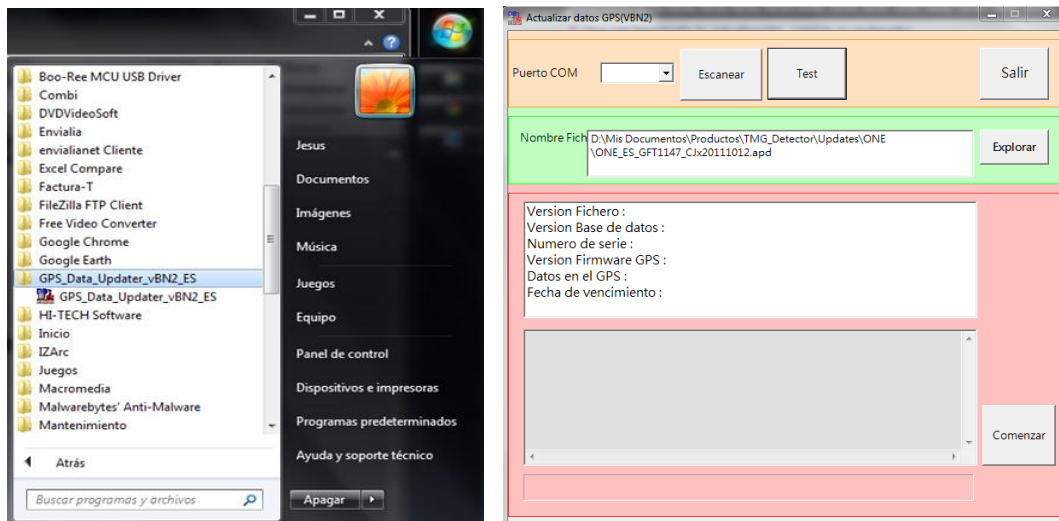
Boo-Ree MCU USB Driver
Combi
DVDVideoSoft
Envialia
envialianet Cliente
Excel Compare
Factura-T
FileZilla FTP Client
Free Video Converter
Google Chrome
Google Earth
GPS_Data_Updater_vBN2_ES
GPS_Data_Updater_vBN2_ES
HI-TECH Software
Inicio
IZArc
Juegos
Macromedia
Malwarebytes' Anti-Malware
Mantenimiento

Atrás

Buscar programas y archivos

Jesus
Documentos
Imágenes
Música
Juegos
Equipo
Panel de control
Dispositivos e impresoras
Programas predeterminados
Ayuda y soporte técnico

Apagar

Actualizar datos GPS(VBN2)

Puerto COM
Escanear
Test
Salir

Nombre Fich
D:\Mis Documentos\Productos\TMG_Detector\Updates\ONE \ONE_ES_GFT1147_CJx20111012.apd
Explorar

Version Fichero :
Version Base de datos :
Numero de serie :
Version Firmware GPS :
Datos en el GPS :
Fecha de vencimiento :

Comenzar